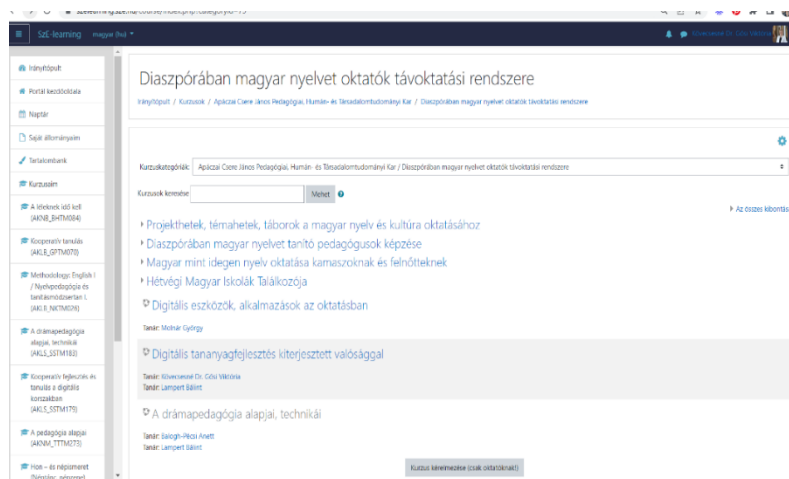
SzE-learning magyar (hu)

Irányítópult
Portál kezdőoldala
Naptár
Saját állományaim
Tartalombank
Kurzusaim
A léleknek idő kell (AKNB_BHTM084)
Kooperatív tanulás (AKLE_GPTM070)
Methodology: English I / Nyelvpedagógia és tanításmódszertan I. (AKLE_NKTM026)
A drámapedagógia alapjai, technikái (AKLS_SSTM182)
Kooperatív fejlesztés és tanulás a digitális korszakban (AKLS_SSTM175)
A pedagógia alapjai (AKNM_TTTM273)
Hon – és népismeret

Diaszpórában magyar nyelvet oktatók távoktatási rendszere

Irányítópult / Kurzusok / Apáczai Csere János Pedagógiai, Humán- és Társadalomtudományi Kar / Diaszpórában magyar nyelvet oktatók távoktatási rendszere

Kurzuskategóriák: Apáczai Csere János Pedagógiai, Humán- és Társadalomtudományi Kar / Diaszpórában magyar nyelvet oktatók távoktatási rendszere

Kurzusok keresése: Mehet

Az összes kibontása

Projekthetek, témahetek, táborok a magyar nyelv és kultúra oktatásához
Diaszpórában magyar nyelvet tanító pedagógusok képzése
Magyar mint idegen nyelv oktatása kamaszoknak és felnőtteknek
Hétvégi Magyar Iskolák Találkozója

Digitális eszközök, alkalmazások az oktatásban
Tanár: Molnár György

Digitális tananyagfejlesztés kiterjesztett valósággal
Tanár: Szvercsekné Dr. Gősi Viktória
Tanár: Lampert Bálint

A drámapedagógia alapjai, technikái
Tanár: Balogh-Pécsi Anett
Tanár: Lampert Bálint

Kurzus kérelmezése (csak oktatóknak!)